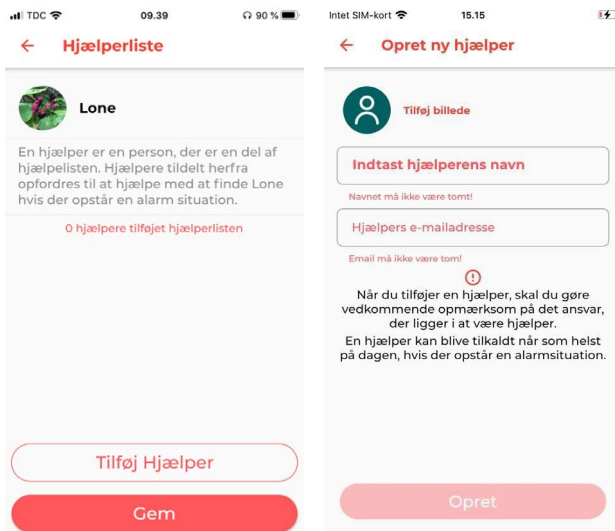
TDC 09.39 90 %

← Hjælperliste

Lone

En hjælper er en person, der er en del af hjælpelisten. Hjælpere tildelt herfra opfordres til at hjælpe med at finde Lone hvis der opstår en alarm situation.

0 hjælpere tilføjet hjælperlisten

Tilføj Hjælper

Gem

Intet SIM-kort 15.15

← Opret ny hjælper

Tilføj billede

Indtast hjælperens navn

Navnet må ikke være tomt!

Hjælpers e-mailadresse

Email må ikke være tom!

Når du tilføjer en hjælper, skal du gøre vedkommende opmærksom på det ansvar, der ligger i at være hjælper.

En hjælper kan blive tilkaldt når som helst på dagen, hvis der opstår en alarmsituation.

Opret